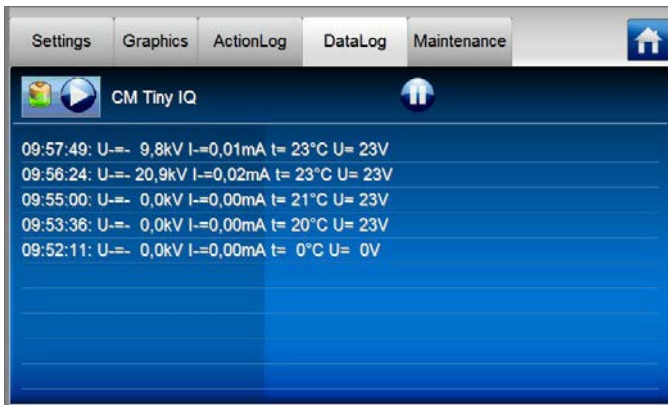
Settings Graphics ActionLog DataLog Maintenance

CM Tiny IQ

09:57:49: U-=- 9,8kV I-=0,01mA t= 23°C U= 23V
09:56:24: U-=- 20,9kV I-=0,02mA t= 23°C U= 23V
09:55:00: U-=- 0,0kV I-=0,00mA t= 21°C U= 23V
09:53:36: U-=- 0,0kV I-=0,00mA t= 20°C U= 23V
09:52:11: U-=- 0,0kV I-=0,00mA t= 0°C U= 0V